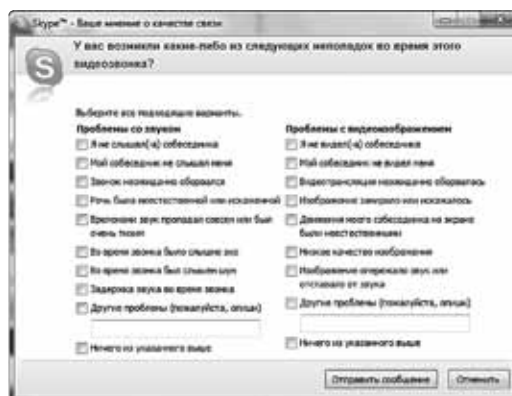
Skype™ - Ваше мнение о качестве связи

У вас возникли какие-либо из следующих неполадок во время этого видеозвонка?

Выберите все подходящие варианты.

Проблемы со звуком

Я не слышал(-а) собеседника

Мой собеседник не слышал меня

Звонок неожиданно оборвался

Речь была неестественной или искаженной

Временами звук пропадал совсем или был очень тихим

Во время звонка было слышно эхо

Во время звонка был слышен шум

Задержка звука во время звонка

Другие проблемы (пожалуйста, опишите)

Ничего из указанного выше

Проблемы с видеоизображением

Я не видел(-а) собеседника

Мой собеседник не видел меня

Видеотрансляция неожиданно оборвалась

Изображение замирало или искажалось

Движения моего собеседника на экране были неестественными

Низкое качество изображения

Изображение опережало звук или отставало от звука

Другие проблемы (пожалуйста, опишите)

Ничего из указанного выше

Отправить сообщение

Отменить